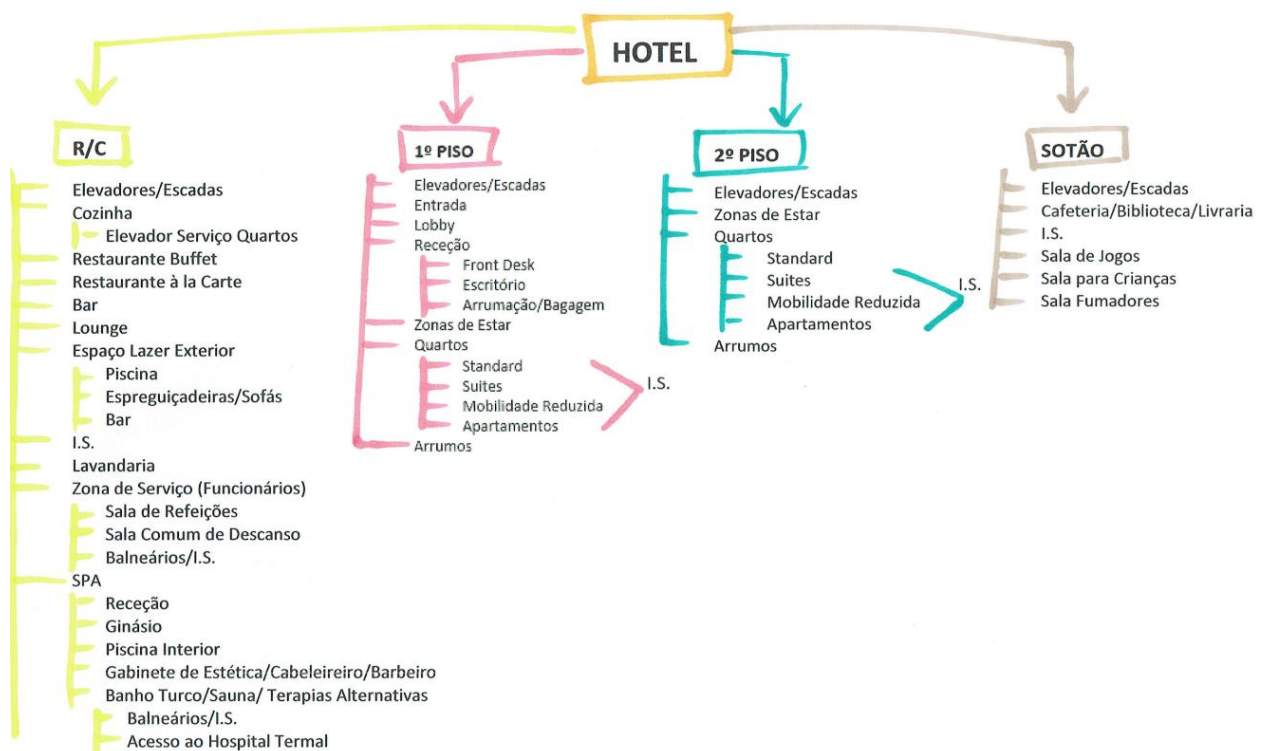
HOTEL

R/C
Elevadores/Escadas
Cozinha
Elevador Serviço Quartos
Restaurante Buffet
Restaurante à la Carte
Bar
Lounge
Espaço Lazer Exterior
Piscina
Espreguiçadeiras/Sofás
Bar
I.S.
Lavandaria
Zona de Serviço (Funcionários)
Sala de Refeições
Sala Comum de Descanso
Balneários/I.S.
SPA
Receção
Ginásio
Piscina Interior
Gabinete de Estética/Cabeleireiro/Barbeiro
Banho Turco/Sauna/ Terapias Alternativas
Balneários/I.S.
Acesso ao Hospital Termal

1º PISO
Elevadores/Escadas
Entrada
Lobby
Receção
Front Desk
Escritório
Arrumação/Bagagem
Zonas de Estar
Quartos
Standard
Suites
Mobilidade Reduzida
Apartamentos
I.S.
Arrumos

2º PISO
Elevadores/Escadas
Zonas de Estar
Quartos
Standard
Suites
Mobilidade Reduzida
Apartamentos
I.S.
Arrumos

SOTÃO
Elevadores/Escadas
Cafeteria/Biblioteca/Livraria
I.S.
Sala de Jogos
Sala para Crianças
Sala Fumadores